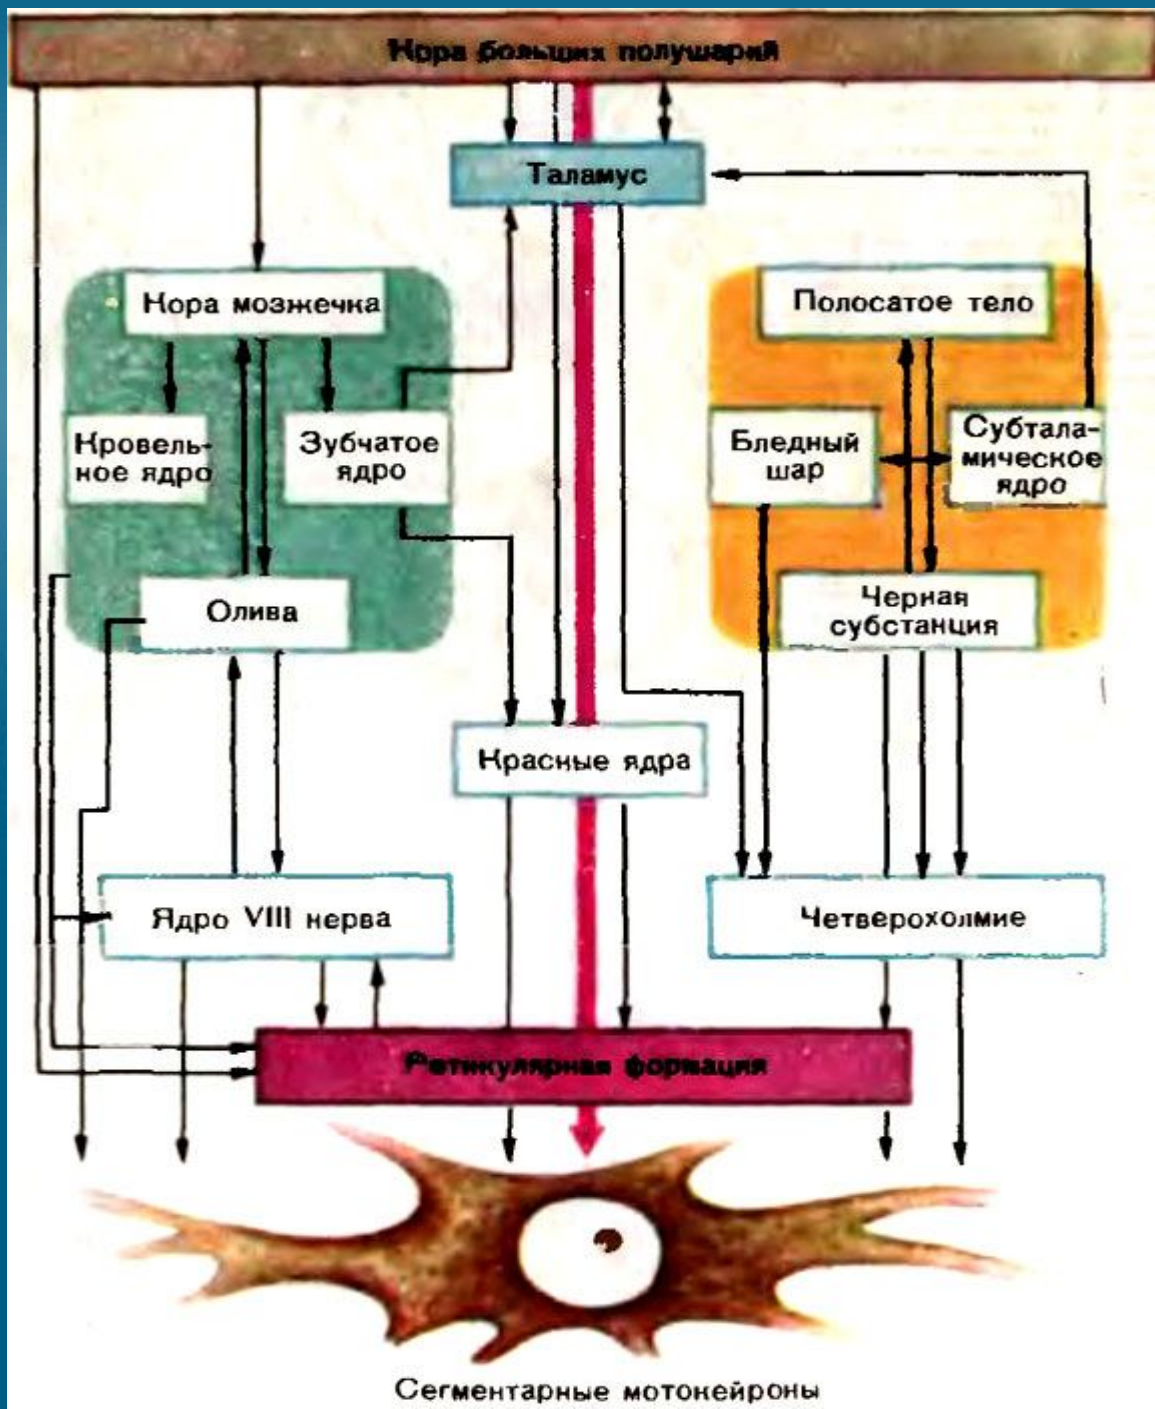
Кора больших полушарий

Таламус

Кора мозжечка

Кровельное ядро

Зубчатое ядро

Олива

Полосатое тело

Бледный шар

Субталамическое ядро

Черная субстанция

Красные ядра

Ядро VIII нерва

Четверохолмие

Ретикулярная формация

Сегментарные мотонейроны